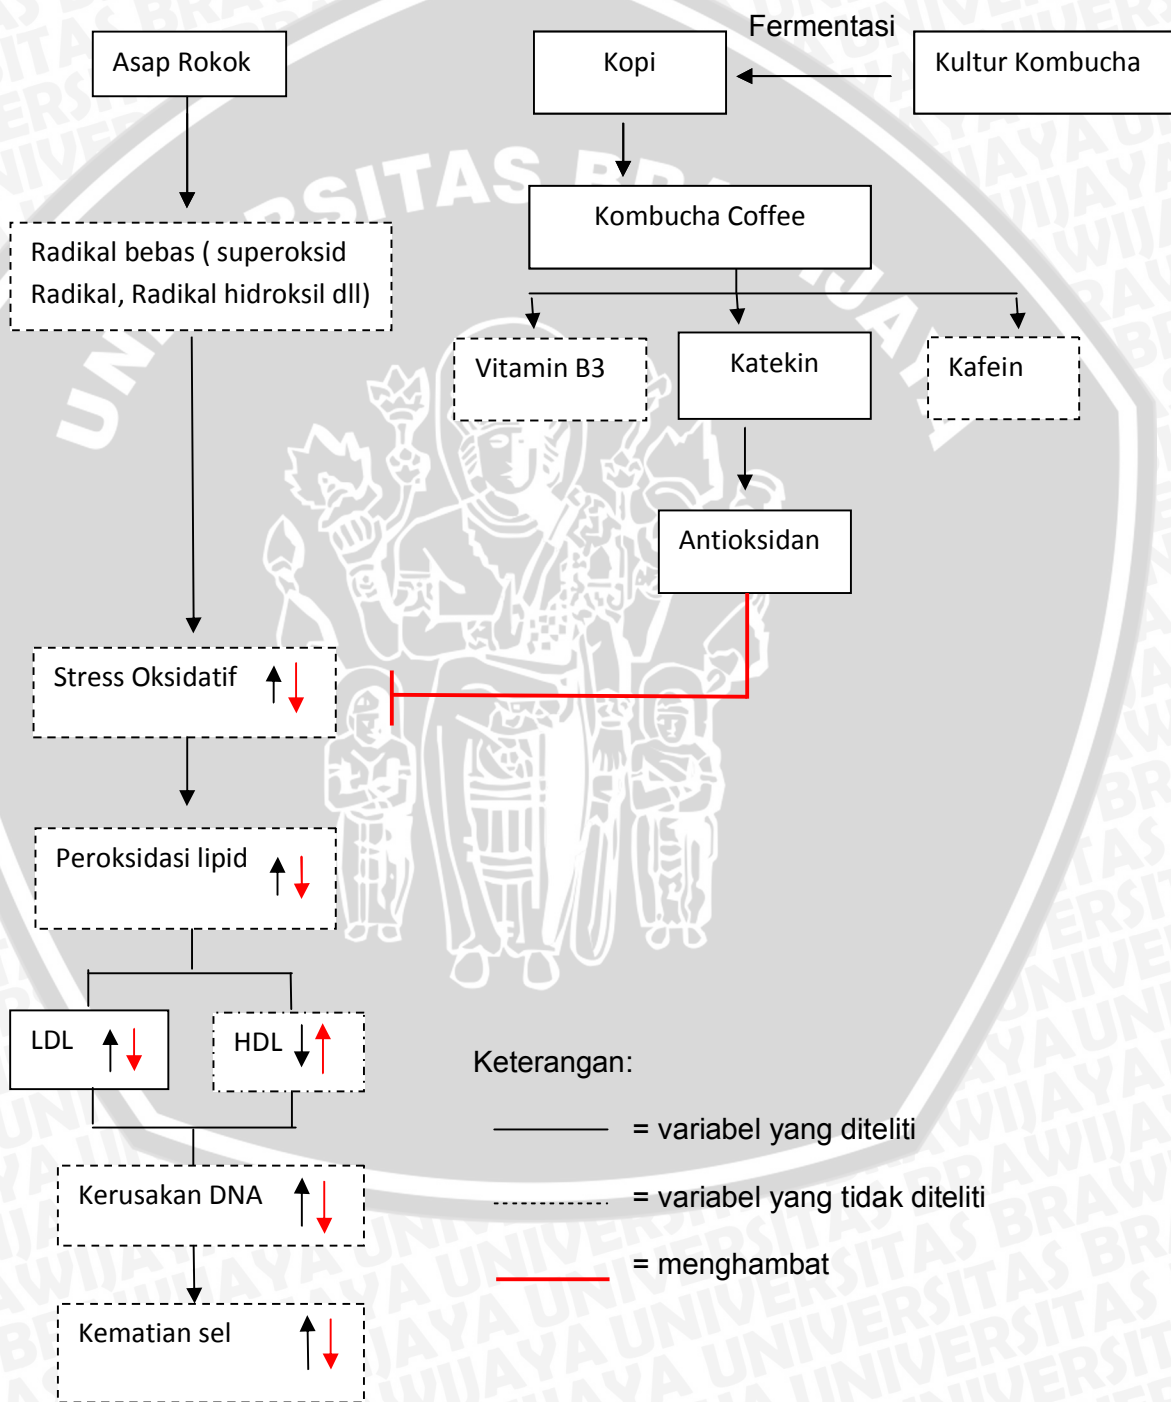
Asap Rokok

Fermentasi

Kopi

Kultur Kombucha

Kombucha Coffee

Radikal bebas ( superoksid Radikal, Radikal hidroksil dll)

Vitamin B3

Katekin

Kafein

Antioksidan

Stress Oksidatif

Peroksidasi lipid

LDL

HDL

Kerusakan DNA

Kematian sel

Keterangan:

= variabel yang diteliti

= variabel yang tidak diteliti

= menghambat